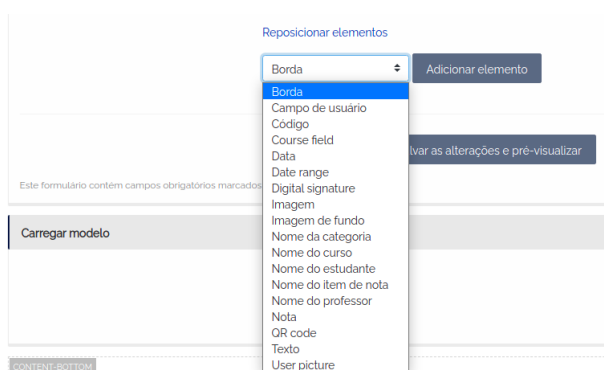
Reposicionar elementos

Borda

Adicionar elemento

Borda
Campo de usuário
Código
Course field
Data
Date range
Digital signature
Imagem
Imagem de fundo
Nome da categoria
Nome do curso
Nome do estudante
Nome do item de nota
Nome do professor
Nota
QR code
Texto
User picture

lvar as alterações e pré-visualizar

Este formulário contém campos obrigatórios marcados

Carregar modelo

CONTENT-BOTTOM